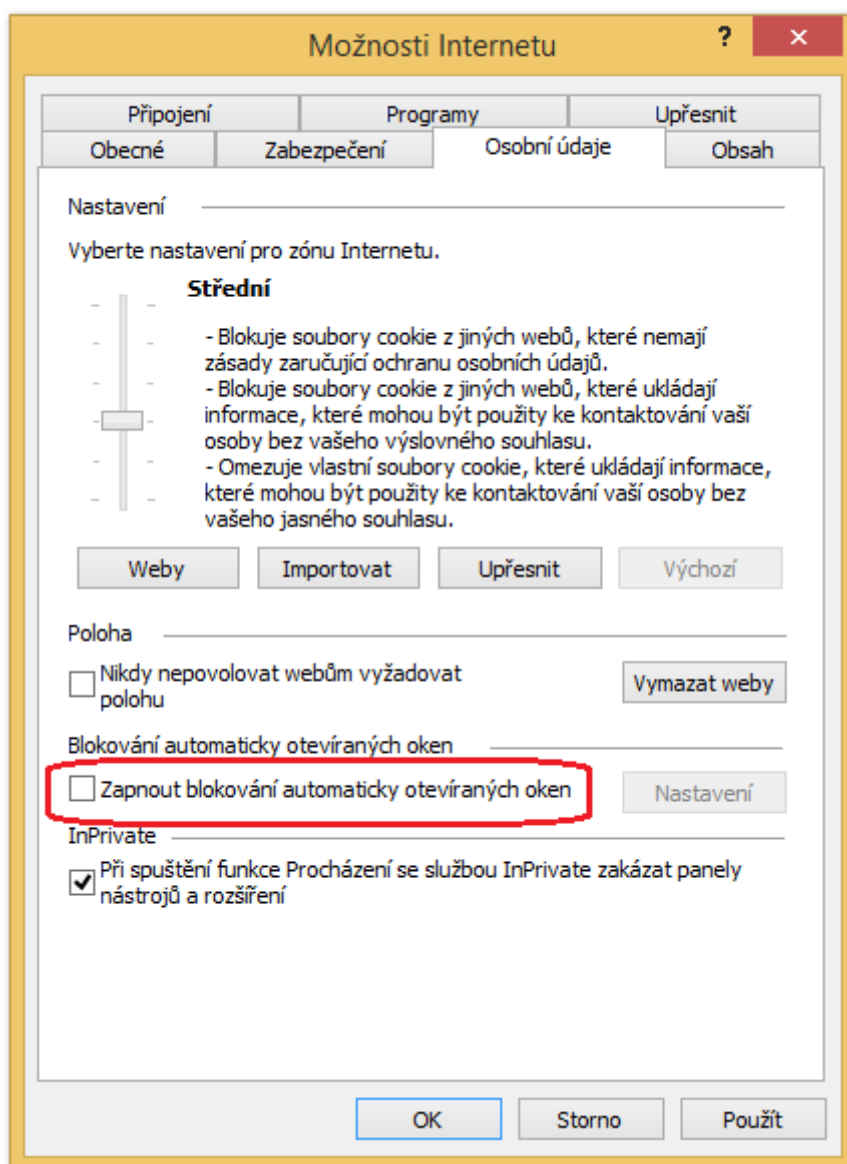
Možnosti Internetu

?

✕

Připojení

Programy

Upřesnit

Obecné

Zabezpečení

Osobní údaje

Obsah

Nastavení

Vyberte nastavení pro zónu Internetu.

Střední

- Blokuje soubory cookie z jiných webů, které nemají zásady zaručující ochranu osobních údajů.
- Blokuje soubory cookie z jiných webů, které ukládají informace, které mohou být použity ke kontaktování vaší osoby bez vašeho výslovného souhlasu.
- Omezuje vlastní soubory cookie, které ukládají informace, které mohou být použity ke kontaktování vaší osoby bez vašeho jasného souhlasu.

Weby

Importovat

Upřesnit

Výchozí

Poloha

Nikdy nepovolovat webům vyžadovat polohu

Vymazat weby

Blokování automaticky otevíraných oken

Zapnout blokování automaticky otevíraných oken

Nastavení

InPrivate

Při spuštění funkce Procházení se službou InPrivate zakázat panely nástrojů a rozšíření

OK

Storno

Použít